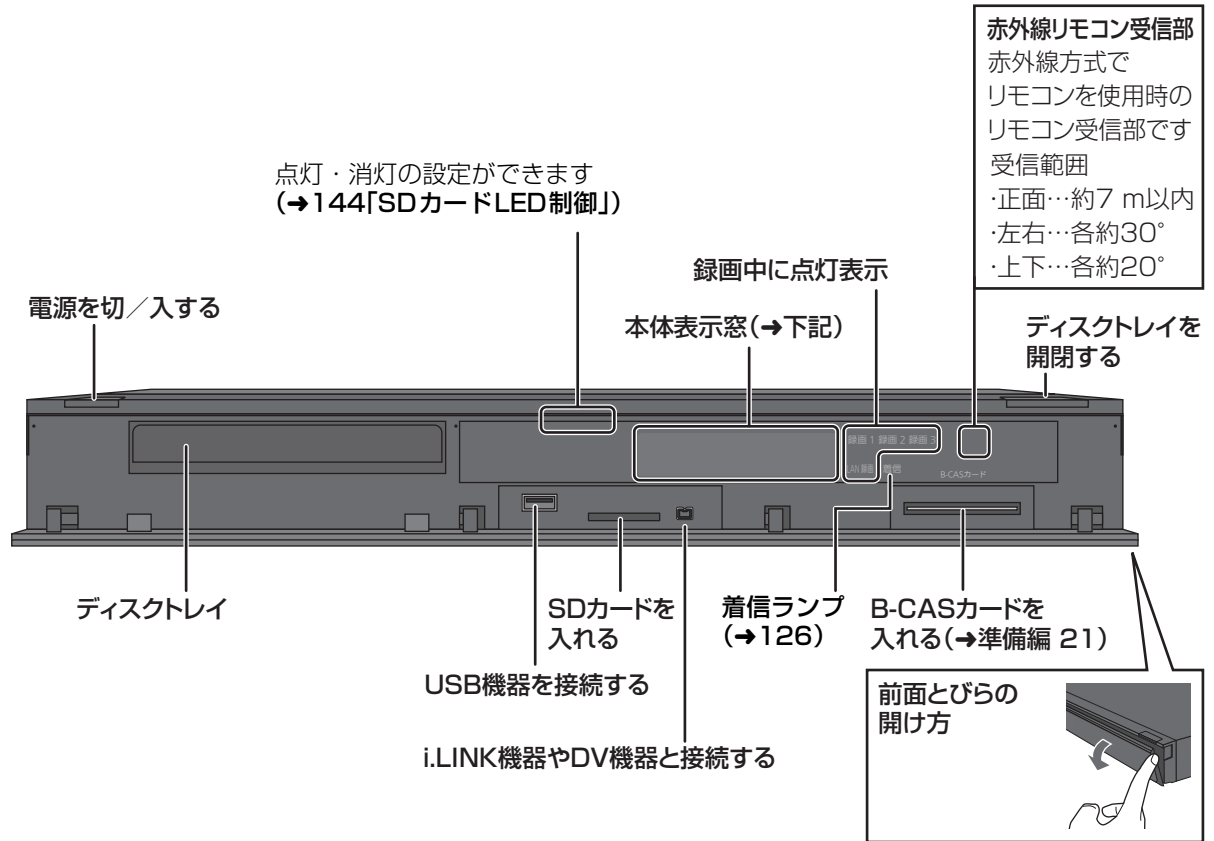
赤外線リモコン受信部
赤外線方式で
リモコンを使用時の
リモコン受信部です
受信範囲
·正面…約7 m以内
·左右…各約30°
·上下…各約20°

点灯・消灯の設定ができます
(➜144「SDカードLED制御」)

録画中に点灯表示

電源を切／入する

本体表示窓(➜下記)

ディスクトレイを
開閉する

録画 1 録画 2 録画 3
LAN録画 着信
B-CASカード

ディスクトレイ

SDカードを
入れる

着信ランプ
(➜126)

B-CASカードを
入れる(➜準備編 21)

USB機器を接続する

i.LINK機器やDV機器と接続する

前面とびらの
開け方